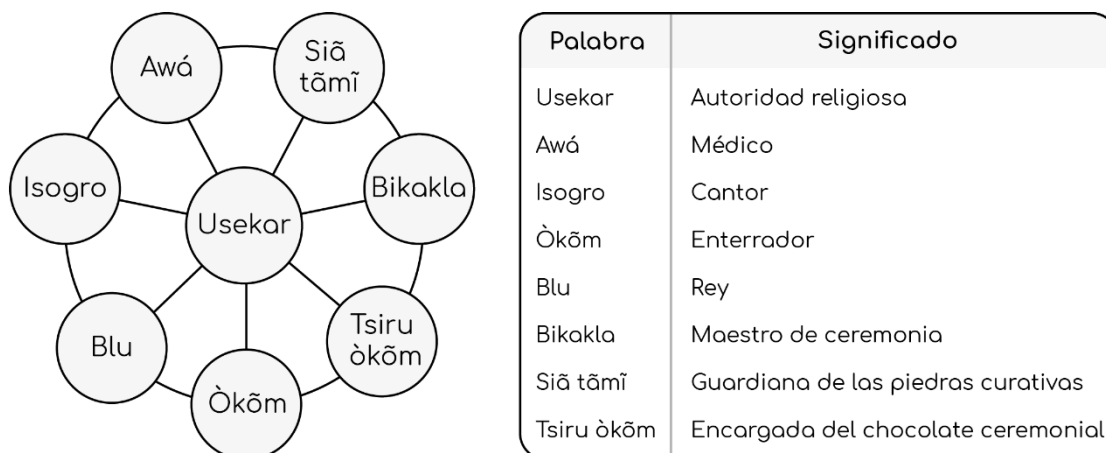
Awá

Siã tãmĩ

Isogro

Usekar

Bikakla

Blu

Tsiru òkõm

Òkõm

| Palabra | Significado |
|---|---|
| Usekar | Autoridad religiosa |
| Awá | Médico |
| Isogro | Cantor |
| Òkõm | Enterrador |
| Blu | Rey |
| Bikakla | Maestro de ceremonia |
| Siã tãmĩ | Guardiana de las piedras curativas |
| Tsiru òkõm | Encargada del chocolate ceremonial |